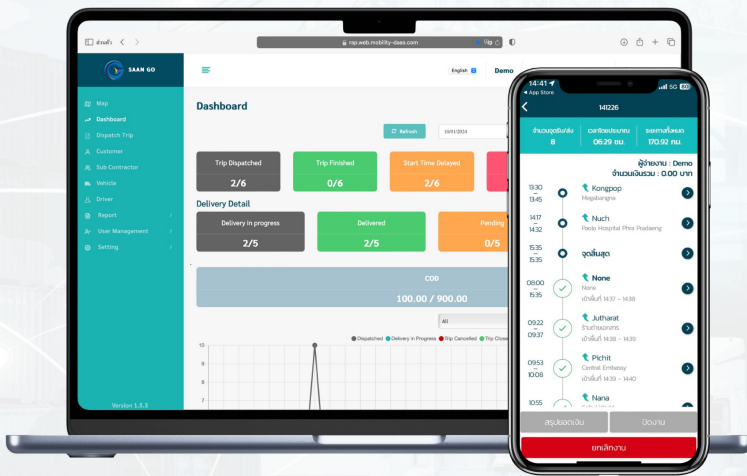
ส่วนตัว
rsp.web.mobility-daas.com
SAAN GO
English
Demo
Map
Dashboard
Dispatch Trip
Customer
Sub Contractor
Vehicle
Driver
Report
User Management
Setting
Version 1.5.3
Dashboard
Refresh
19/01/2024
Trip Dispatched
2/6
Trip Finished
0/6
Start Time Delayed
2/6
Delivery Detail
Delivery in progress
2/5
Delivered
2/5
Pending
0/5
COD
100.00 / 900.00
All
Dispatched
Delivery in Progress
Trip Cancelled
Trip Closed
10
9
8
7

14:41
App Store
5G
141226
จำนวนจุดรับส่ง
8
เวลาโดยประมาณ
06:29 ชม.
ระยะทางทั้งหมด
170.92 กม.
ผู้จ่ายงาน : Demo
จำนวนเงินรวม : 0.00 บาท
13:30
13:45
Kongpop
Megabangna
14:17
14:32
Nuch
Paolo Hospital Phra Pradaeng
15:35
15:35
จุดสิ้นสุด
08:00
15:35
None
None
เข้าพื้นที่ 14:37 - 14:38
09:22
09:37
Jutharat
ร้านท่าแดงหกร
เข้าพื้นที่ 14:38 - 14:39
09:53
10:08
Pichit
Central Embassy
เข้าพื้นที่ 14:39 - 14:40
10:55
Nana
สรุปยอดเงิน
ปิดงาน
ยกเลิกงาน